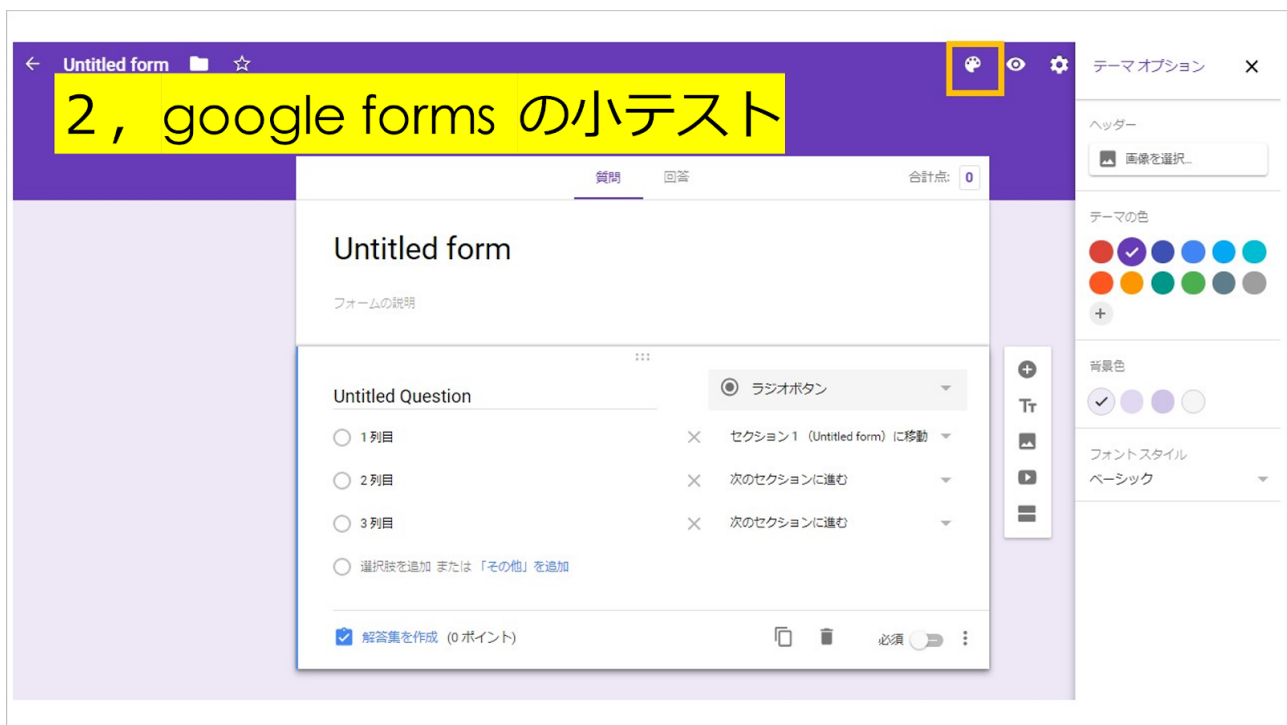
Untitled form

2，google forms の小テスト

テーマ オプション

ヘッダー

画像を選択...

テーマの色

背景色

フォント スタイル

ベーシック

質問　回答　合計点: 0

Untitled form

フォームの説明

Untitled Question

ラジオボタン

1 列目　セクション 1（Untitled form）に移動

2 列目　次のセクションに進む

3 列目　次のセクションに進む

選択肢を追加 または 「その他」を追加

解答集を作成 (0 ポイント)

必須